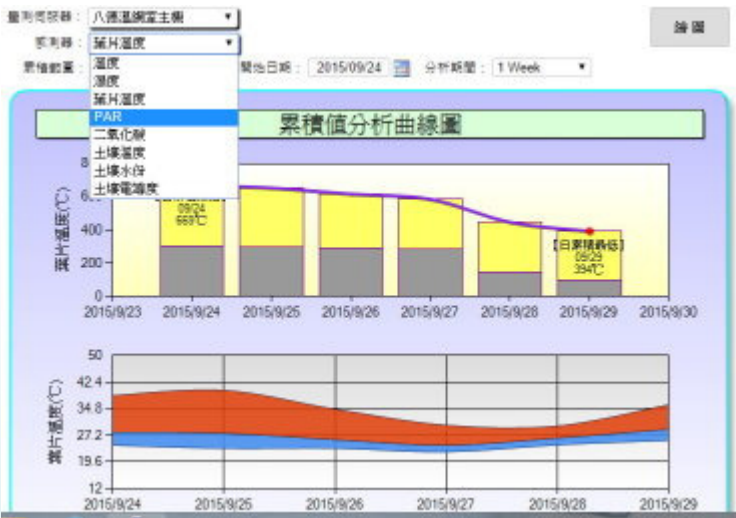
量測伺服器： 八德溫網室主機
感測器： 葉片溫度
累積範圍：
溫度
濕度
葉片溫度
PAR
二氧化碳
土壤溫度
土壤水份
土壤電導度
開始日期： 2015/09/24
分析期間： 1 Week
繪圖

累積值分析曲線圖

葉片溫度(℃)
8
6
400
200
0
09/24
669℃
[日累積最低]
09/29
394℃
2015/9/23
2015/9/24
2015/9/25
2015/9/26
2015/9/27
2015/9/28
2015/9/29
2015/9/30

葉片溫度(℃)
50
42.4
34.8
27.2
19.6
12
2015/9/24
2015/9/25
2015/9/26
2015/9/27
2015/9/28
2015/9/29